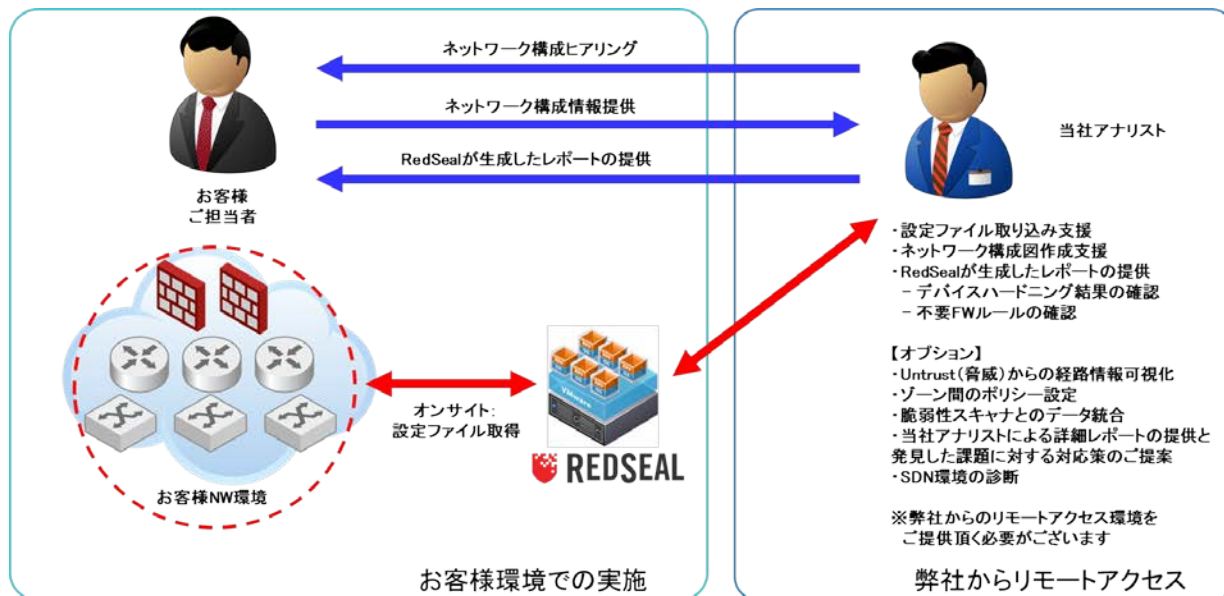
ネットワーク構成ヒアリング

ネットワーク構成情報提供

RedSealが生成したレポートの提供

当社アナリスト

お客様
ご担当者

・設定ファイル取り込み支援
・ネットワーク構成図作成支援
・RedSealが生成したレポートの提供
－デバイスハードニング結果の確認
－不要FWルールの確認

【オプション】
・Untrust（脅威）からの経路情報可視化
・ゾーン間のポリシー設定
・脆弱性スキャナとのデータ統合
・当社アナリストによる詳細レポートの提供と発見した課題に対する対応策のご提案
・SDN環境の診断

※弊社からのリモートアクセス環境をご提供頂く必要がございます

オンサイト:
設定ファイル取得

VMware

REDSEAL

お客様NW環境

お客様環境での実施

弊社からリモートアクセス